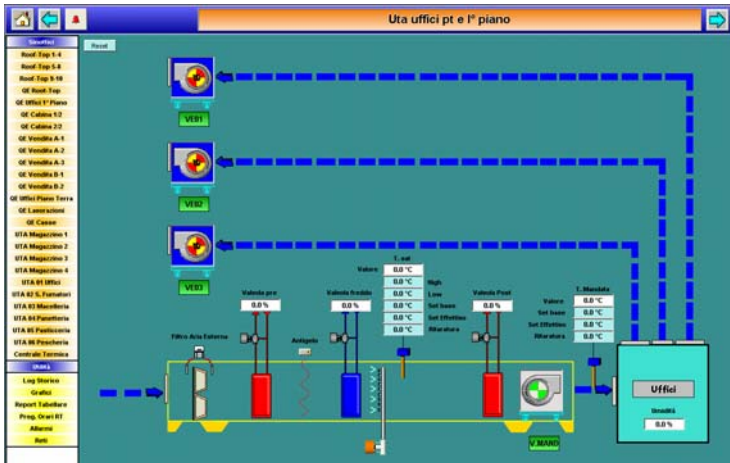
Uta uffici pt e I° piano

Sinottici
Roof-Top 1-4
Roof-Top 5-8
Roof-Top 9-10
QE Roof-Top
QE Uffici 1° Piano
QE Cabina 1/2
QE Cabina 2/2
QE Vendita A-1
QE Vendita A-2
QE Vendita A-3
QE Vendita B-1
QE Vendita B-2
QE Uffici Piano Terra
QE Lavorazioni
QE Casse
UTA Magazzino 1
UTA Magazzino 2
UTA Magazzino 3
UTA Magazzino 4
UTA 01 Uffici
UTA 02 S. Fumatori
UTA 03 Macelleria
UTA 04 Panetteria
UTA 05 Pasticceria
UTA 06 Pescheria
Centrale Termica

Utilità
Log Storico
Grafici
Report Tabellare
Prog. Orari RT
Allarmi
Reti

Reset

VE01
VE02
VE03

T. est
Valore 0.0 °C
0.0 °C High
0.0 °C Low
0.0 °C Set base
0.0 °C Set Effettivo
0.0 °C Allaratura

Valvola pre
0.0 %
Valvola freddo
0.0 %
Valvola Post
0.0 %

T. Mandata
Valore 0.0 °C
Set base 0.0 °C
Set Effettivo 0.0 °C
Allaratura 0.0 °C

Filtro Aria Esterna
Antigelo

V MAND

Uffici
Umidità
0.0 %